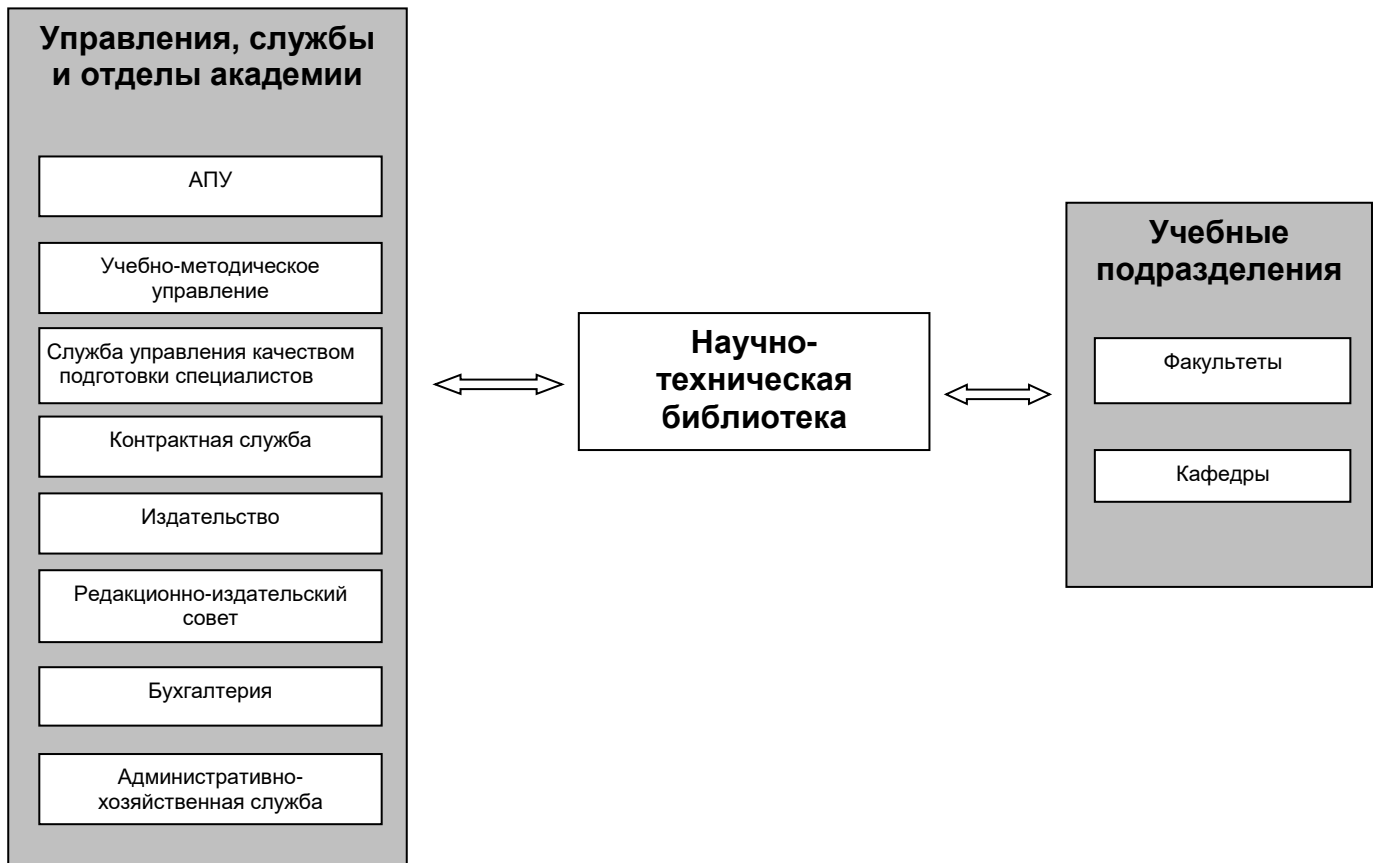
Управления, службы и отделы академии

АПУ

Учебно-методическое управление

Служба управления качеством подготовки специалистов

Контрактная служба

Издательство

Редакционно-издательский совет

Бухгалтерия

Административно-хозяйственная служба

Научно-техническая библиотека

Учебные подразделения

Факультеты

Кафедры